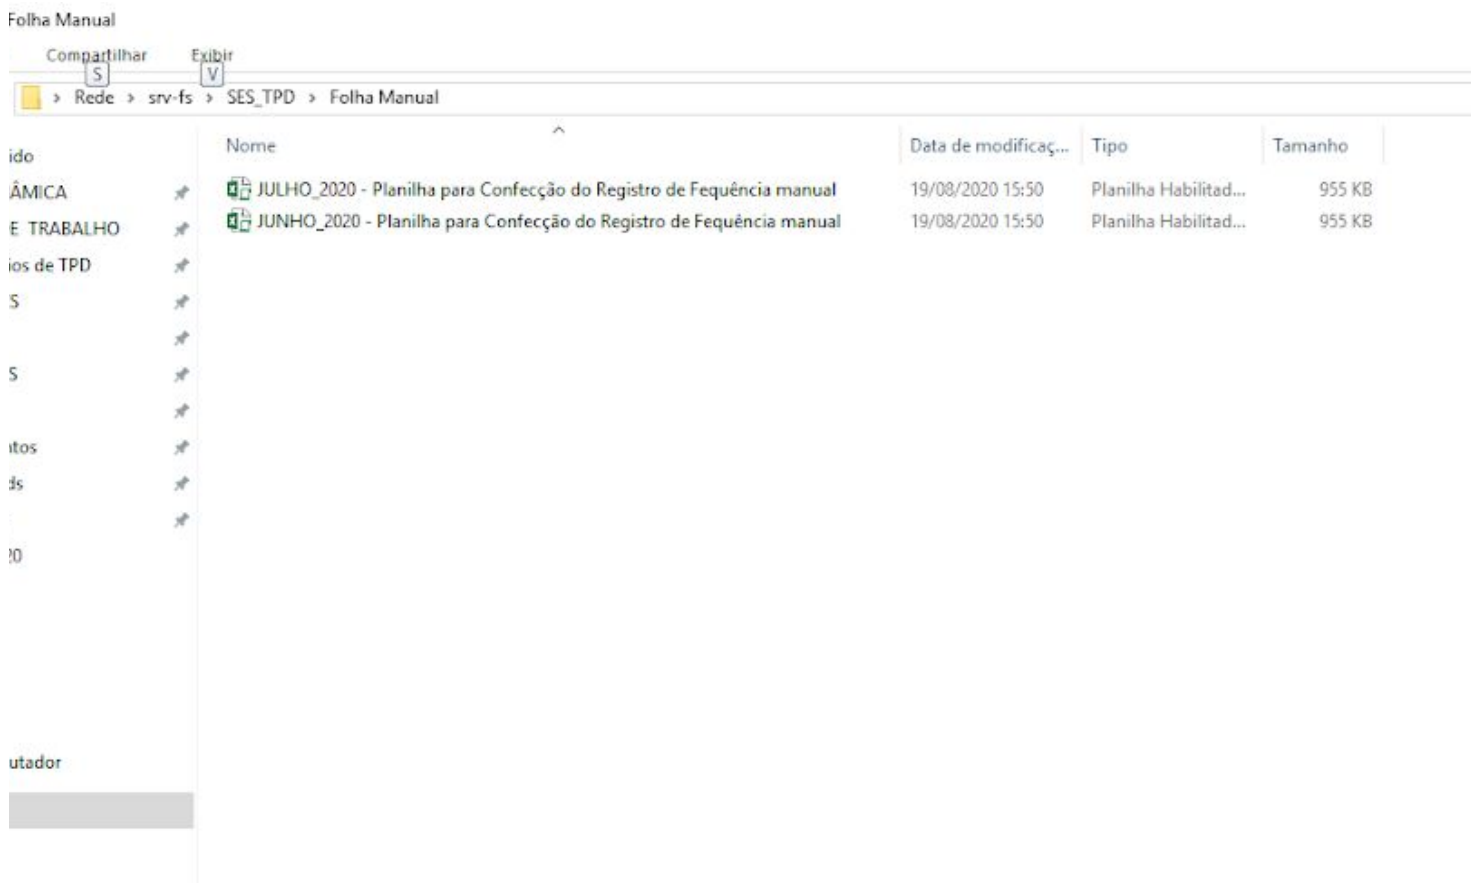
Folha Manual

Compartilhar S  Exibir V

> Rede > srv-fs > SES_TPD > Folha Manual

ido
ÂMICA
E TRABALHO
ios de TPD
S

S

itos
ds

20

utador

| Nome | Data de modificaç... | Tipo | Tamanho |
|---|---|---|---|
| JULHO_2020 - Planilha para Confecção do Registro de Fequência manual | 19/08/2020 15:50 | Planilha Habilitad... | 955 KB |
| JUNHO_2020 - Planilha para Confecção do Registro de Fequência manual | 19/08/2020 15:50 | Planilha Habilitad... | 955 KB |